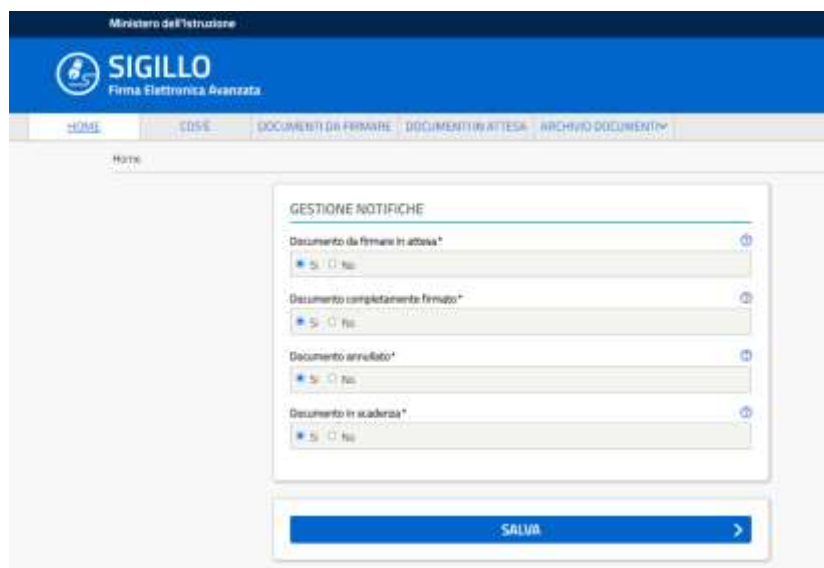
Ministero dell'Istruzione

SIGILLO
Firma Elettronica Avanzata

HOME | COS'È | DOCUMENTI DA FIRMARE | DOCUMENTI IN ATTESA | ARCHIVIO DOCUMENTI

Home

GESTIONE NOTIFICHE

Documento da firmare in attesa*
Sì No

Documento completamente firmato*
Sì No

Documento annullato*
Sì No

Documento in scadenza*
Sì No

SALVA